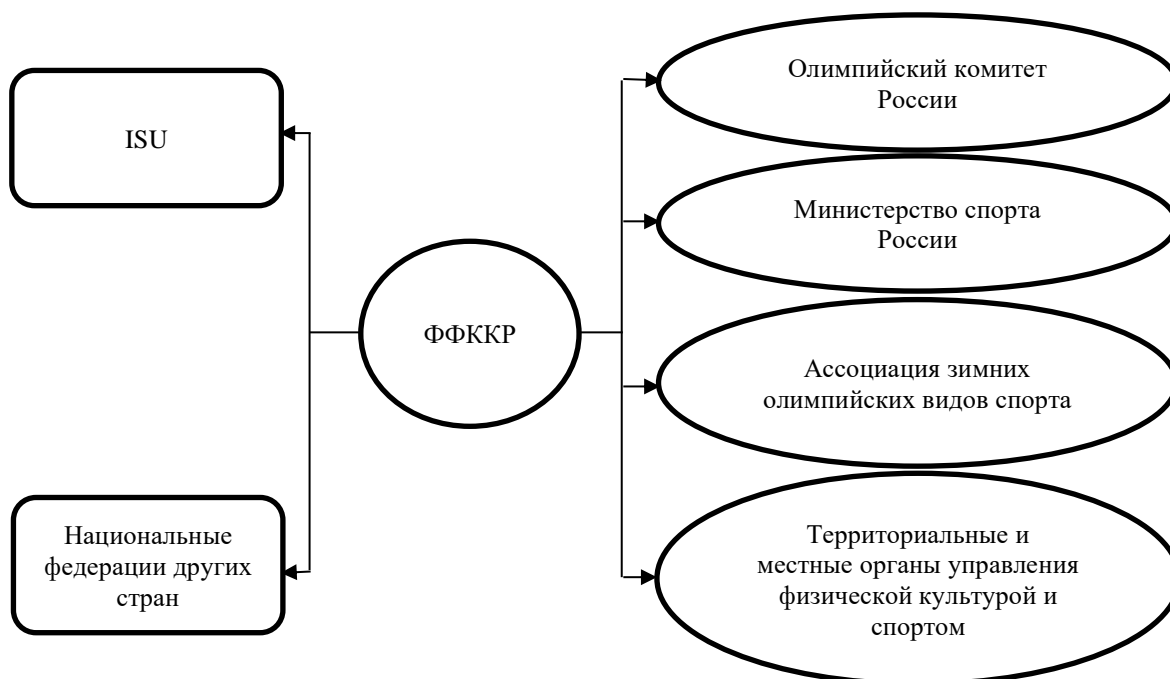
ISU

Национальные федерации других стран

ФФККР

Олимпийский комитет России

Министерство спорта России

Ассоциация зимних олимпийских видов спорта

Территориальные и местные органы управления физической культурой и спортом